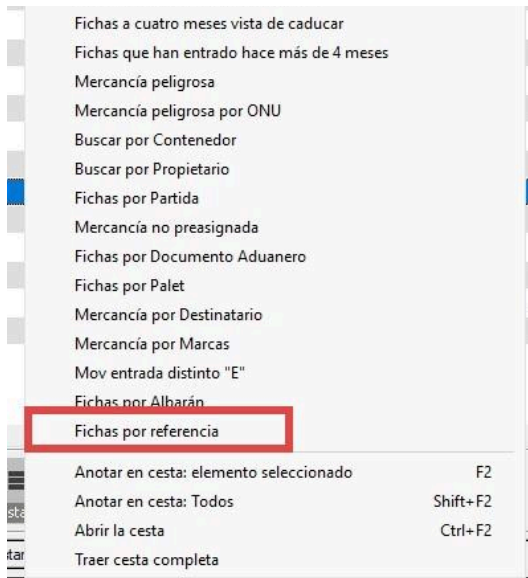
Fichas a cuatro meses vista de caducar
Fichas que han entrado hace más de 4 meses
Mercancía peligrosa
Mercancía peligrosa por ONU
Buscar por Contenedor
Buscar por Propietario
Fichas por Partida
Mercancía no preasignada
Fichas por Documento Aduanero
Fichas por Palet
Mercancía por Destinatario
Mercancía por Marcas
Mov entrada distinto "E"
Fichas por Albarán
Fichas por referencia

Anotar en cesta: elemento seleccionado F2
Anotar en cesta: Todos Shift+F2
Abrir la cesta Ctrl+F2
Traer cesta completa